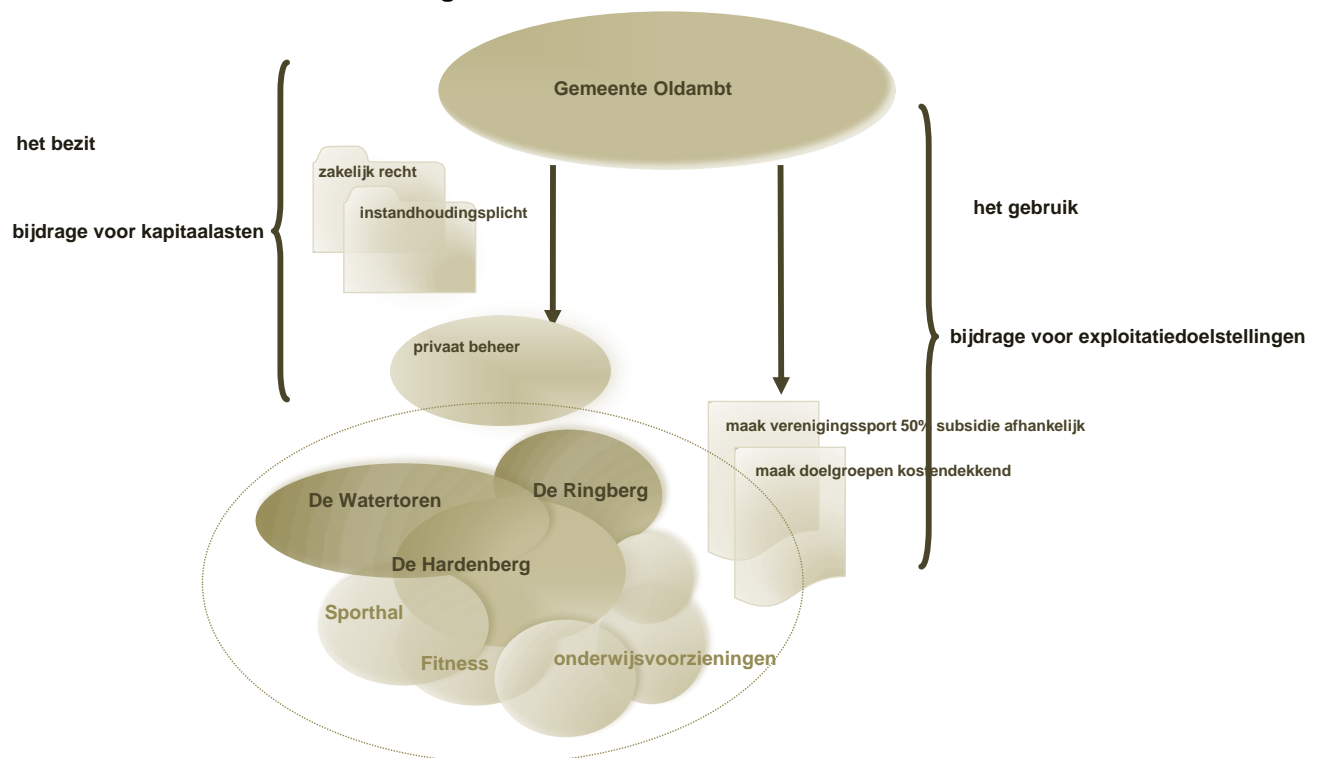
Gemeente Oldambt

het bezit

bijdrage voor kapitaalasten

zakelijk recht

instandhoudingsplicht

het gebruik

bijdrage voor exploitatiedoelstellingen

privaat beheer

maak verenigingssport 50% subsidie afhankelijk

maak doelgroepen kostendekkend

De Watertoren

De Ringberg

De Hardenberg

Sporthal

Fitness

onderwijsvoorzieningen